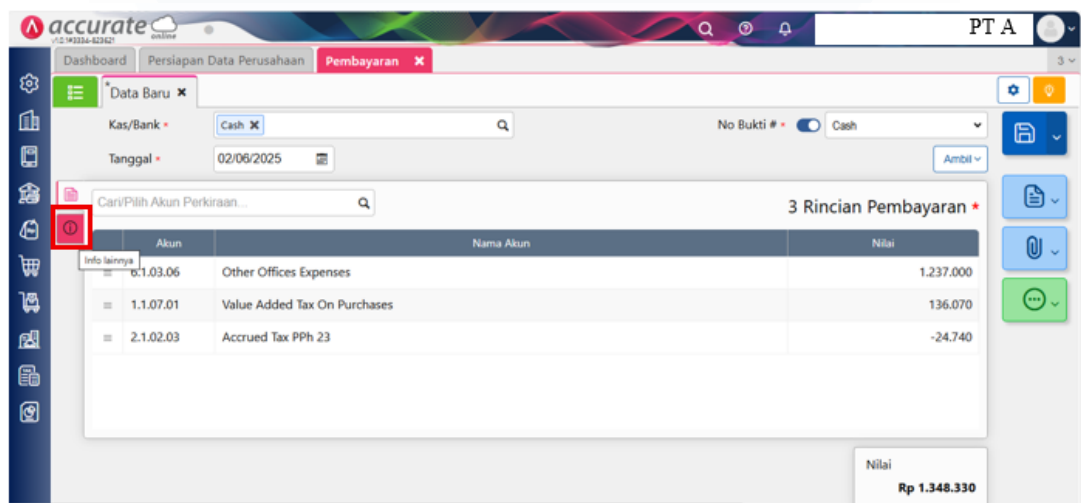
accurate online

PT A

Dashboard | Persiapan Data Perusahaan | Pembayaran ✖

3

*Data Baru ✖

Kas/Bank * Cash ✖

No Bukti # * Cash

Tanggal * 02/06/2025

Ambil

Cari/Pilih Akun Perkiraan...

3 Rincian Pembayaran *

Info lainnya

| Akun | Nama Akun | Nilai |
|---|---|---|
| 6.1.03.06 | Other Offices Expenses | 1.237.000 |
| 1.1.07.01 | Value Added Tax On Purchases | 136.070 |
| 2.1.02.03 | Accrued Tax PPh 23 | -24.740 |

Nilai
Rp 1.348.330